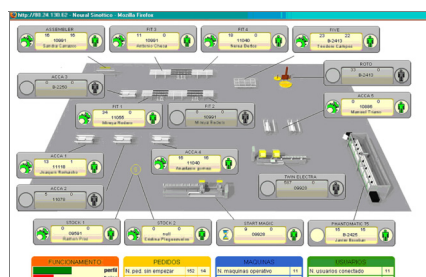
http://80.24.130.62 - Neural Sinottico - Mozilla Firefox

ASSEMBLER
10881
Sandra Cañizo

FIT 1
11
Antonio Checa

FIT 4
11040
Nerea Beltrá

FIT 5
B-2413
Teodoro Campos

ACCA 5
B-2250

ROTO
B-2413

ACCA R
10866
Manuel Traver

FIT 1
24
11088
Mireya Relam

FIT 2
10901
Mireya Relam

ACCA 1
11118
Joaquín Robledo

ACCA 4
11040
Heriberto Gómez

ACCA 2
11075

THIN ELECTRA

STOCK 1
09591
Rafael Pérez

STOCK 2
null
Cecilia Pragmaticas

START MAGIC
09605

PANTOMATIC 75
15
B-2413
Lucas Bonilla

FUNCIONAMIENTO
perill

PEDIDOS
N. ped. sin empezar 152 14

MAQUINAS
N. maquinas operativo 11

USUARIOS
N. usuarios conectado 11